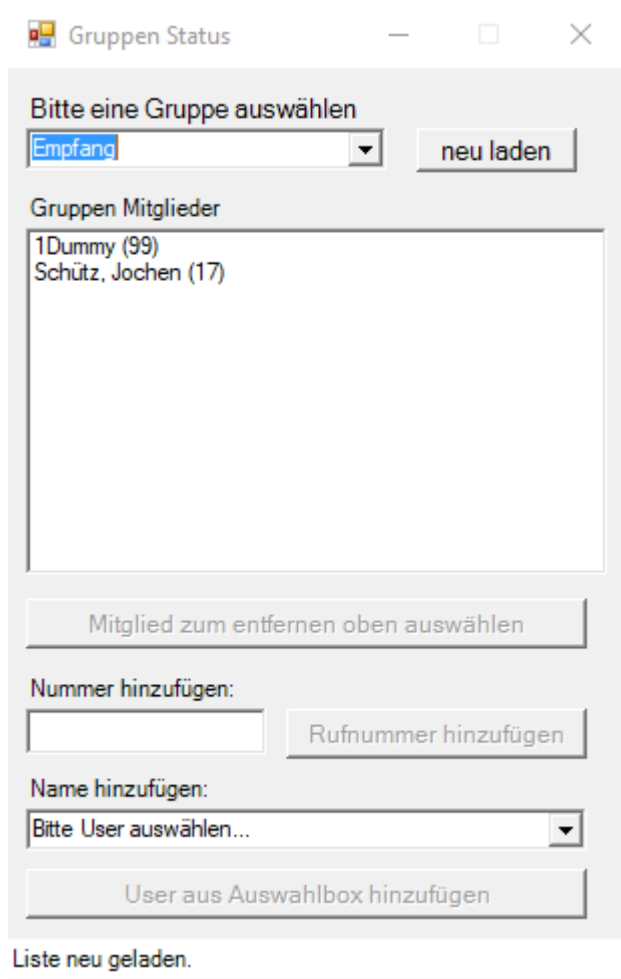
Gruppen Status

Bitte eine Gruppe auswählen

Empfang

neu laden

Gruppen Mitglieder

1Dummy (99)
Schütz, Jochen (17)

Mitglied zum entfernen oben auswählen

Nummer hinzufügen:

Rufnummer hinzufügen

Name hinzufügen:

Bitte User auswählen...

User aus Auswahlbox hinzufügen

Liste neu geladen.